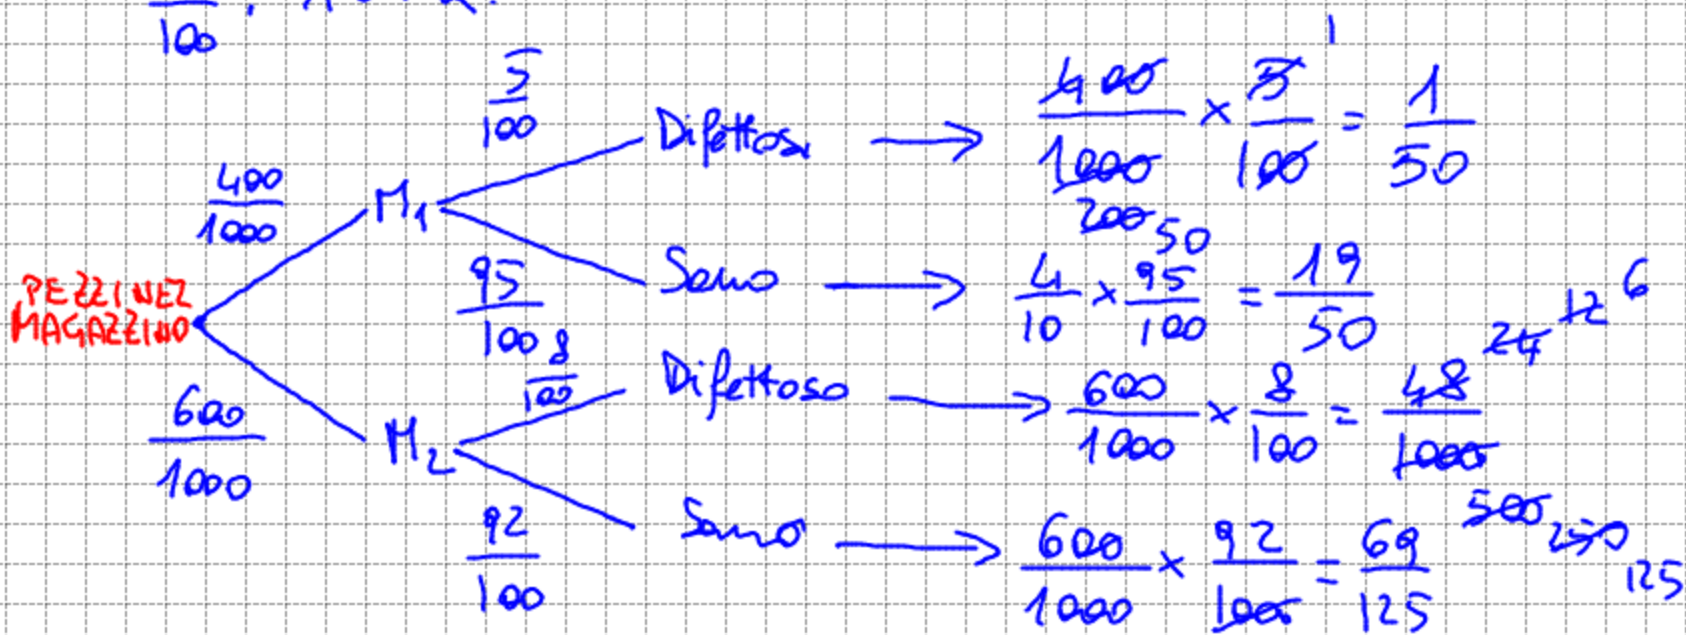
$\frac{}{100}$ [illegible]

PEZZI NEL MAGAZZINO

$\frac{400}{1000}$ $M_1$

$\frac{5}{100}$ Difettosi $\longrightarrow$ $\frac{400}{1000} \times \frac{5}{100} = \frac{1}{50}$

1

200 50

$\frac{95}{100}$ Sano $\longrightarrow$ $\frac{4}{10} \times \frac{95}{100} = \frac{19}{50}$

$\frac{600}{1000}$ $M_2$

$\frac{8}{100}$ Difettoso $\longrightarrow$ $\frac{600}{1000} \times \frac{8}{100} = \frac{48}{1000}$

24 12 6

$\frac{92}{100}$ Sano $\longrightarrow$ $\frac{600}{1000} \times \frac{92}{100} = \frac{69}{125}$

500 250 125